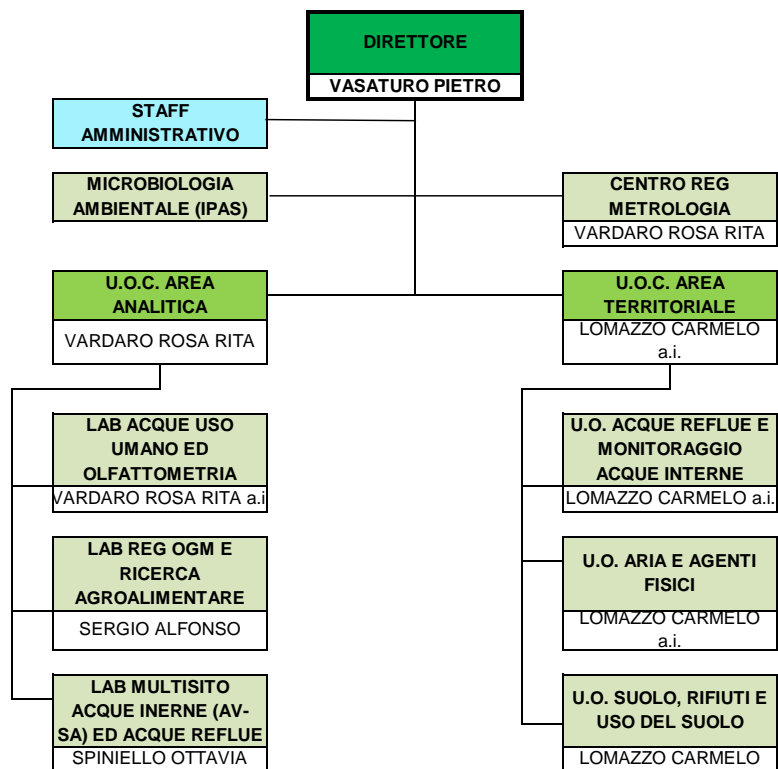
DIRETTORE
VASATURO PIETRO

STAFF AMMINISTRATIVO

MICROBIOLOGIA AMBIENTALE (IPAS)

CENTRO REG METROLOGIA
VARDARO ROSA RITA

U.O.C. AREA ANALITICA
VARDARO ROSA RITA

U.O.C. AREA TERRITORIALE
LOMAZZO CARMELO a.i.

LAB ACQUE USO UMANO ED OLFATTOMETRIA
VARDARO ROSA RITA a.i

LAB REG OGM E RICERCA AGROALIMENTARE
SERGIO ALFONSO

LAB MULTISITO ACQUE INERNE (AV-SA) ED ACQUE REFLUE
SPINIELLO OTTAVIA

U.O. ACQUE REFLUE E MONITORAGGIO ACQUE INTERNE
LOMAZZO CARMELO a.i.

U.O. ARIA E AGENTI FISICI
LOMAZZO CARMELO a.i.

U.O. SUOLO, RIFIUTI E USO DEL SUOLO
LOMAZZO CARMELO